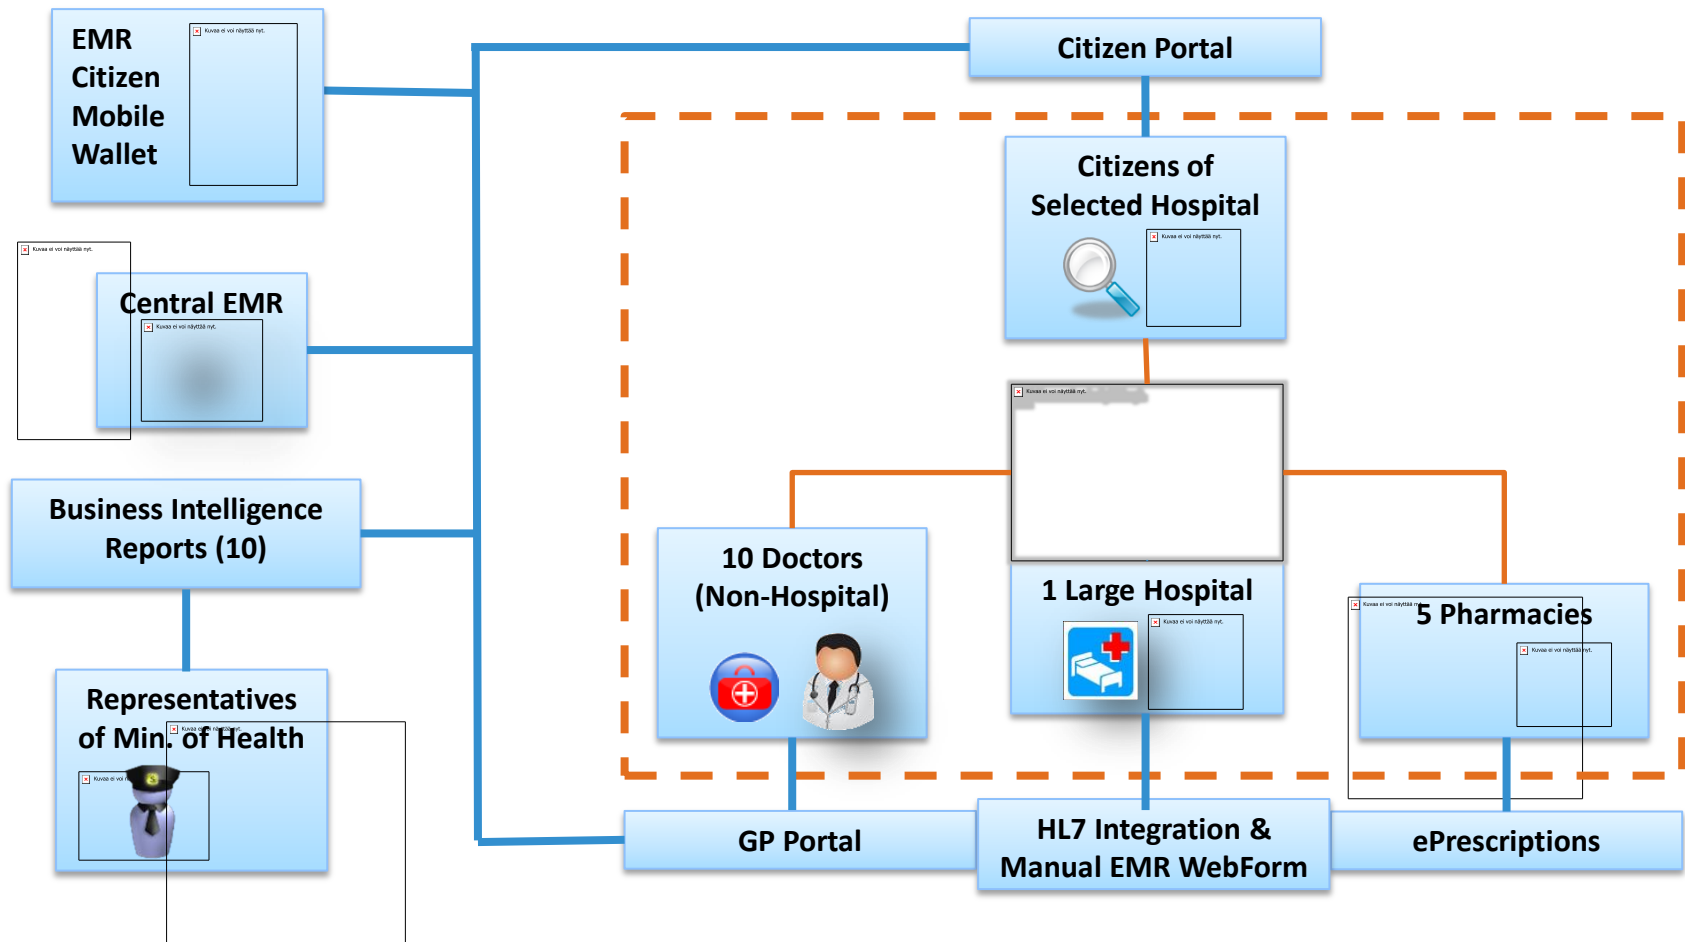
EMR Citizen Mobile Wallet

Kuvaa ei voi näyttää nyt.

Citizen Portal

Citizens of Selected Hospital

Kuvaa ei voi näyttää nyt.

Kuvaa ei voi näyttää nyt.

Central EMR

Kuvaa ei voi näyttää nyt.

Kuvaa ei voi näyttää nyt.

Business Intelligence Reports (10)

10 Doctors (Non-Hospital)

1 Large Hospital

Kuvaa ei voi näyttää nyt.

Kuvaa ei voi näyttää nyt.

5 Pharmacies

Kuvaa ei voi näyttää nyt.

Representatives of Min. of Health

Kuvaa ei voi näyttää nyt.

Kuvaa ei voi

GP Portal

HL7 Integration & Manual EMR WebForm

ePrescriptions